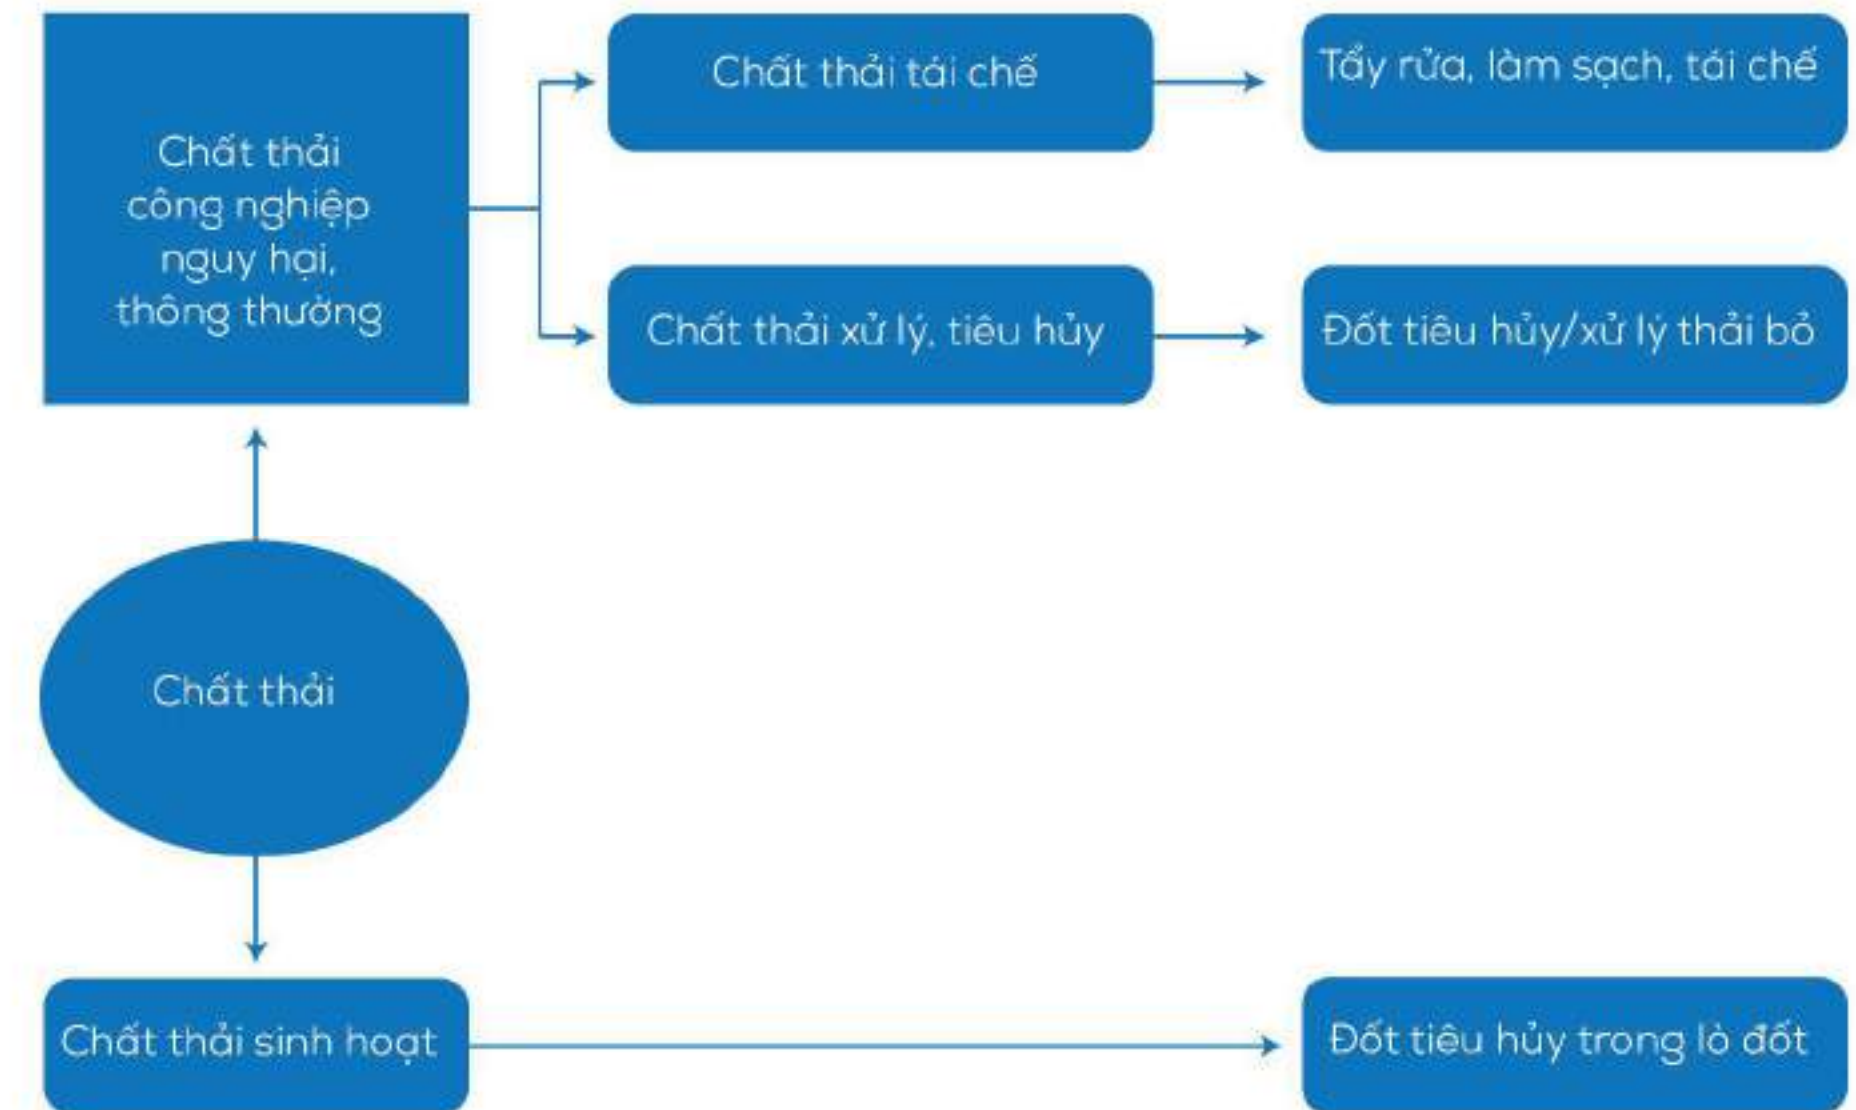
Chất thải công nghiệp nguy hại, thông thường

Chất thải tái chế

Tẩy rửa, làm sạch, tái chế

Chất thải xử lý, tiêu hủy

Đốt tiêu hủy/xử lý thải bỏ

Chất thải

Chất thải sinh hoạt

Đốt tiêu hủy trong lò đốt